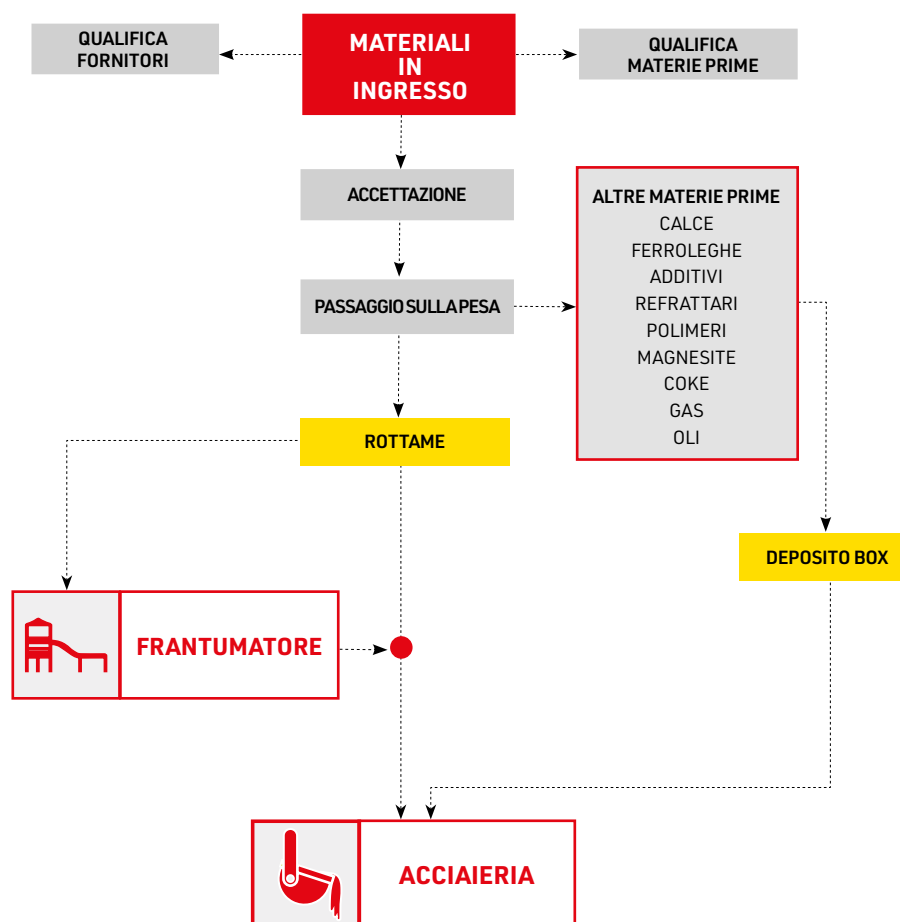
QUALIFICA FORNITORI

MATERIALI IN INGRESSO

QUALIFICA MATERIE PRIME

ACCETTAZIONE

ALTRE MATERIE PRIME
CALCE
FERROLEGHE
ADDITIVI
REFRATTARI
POLIMERI
MAGNESITE
COKE
GAS
OLI

PASSAGGIO SULLA PESA

ROTTAME

DEPOSITO BOX

FRANTUMATORE

ACCIAIERIA